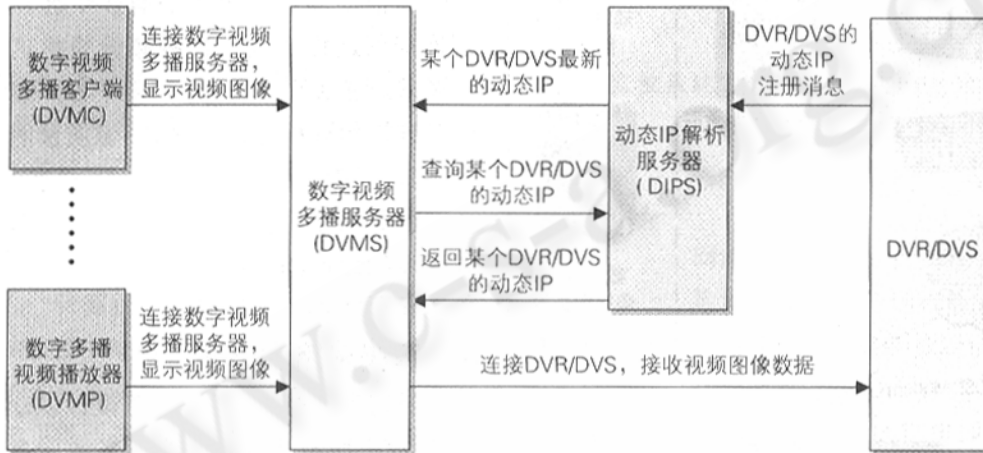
数字视频多播客户端(DVMC)

连接数字视频多播服务器，显示视频图像

数字多播视频播放器(DVMP)

连接数字视频多播服务器，显示视频图像

数字视频多播服务器(DVMS)

某个DVR/DVS最新的动态IP

查询某个DVR/DVS的动态IP

返回某个DVR/DVS的动态IP

连接DVR/DVS，接收视频图像数据

动态IP解析服务器(DIPS)

DVR/DVS的动态IP注册消息

DVR/DVS

www.c-cn.org